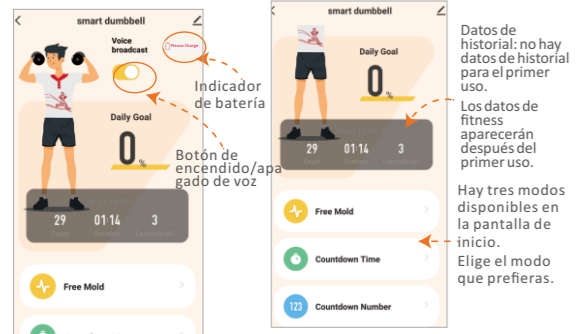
smart dumbbell

Voice broadcast

Please Charge

Indicador de batería

Daily Goal

0 %

Botón de encendido/apagado de voz

29 01:14 3

Free Mold

smart dumbbell

Daily Goal

0 %

0 0:00 0

Datos de historial: no hay datos de historial para el primer uso.

Los datos de fitness aparecerán después del primer uso.

Free Mold

Countdown Time

Countdown Number

Hay tres modos disponibles en la pantalla de inicio. Elige el modo que prefieras.